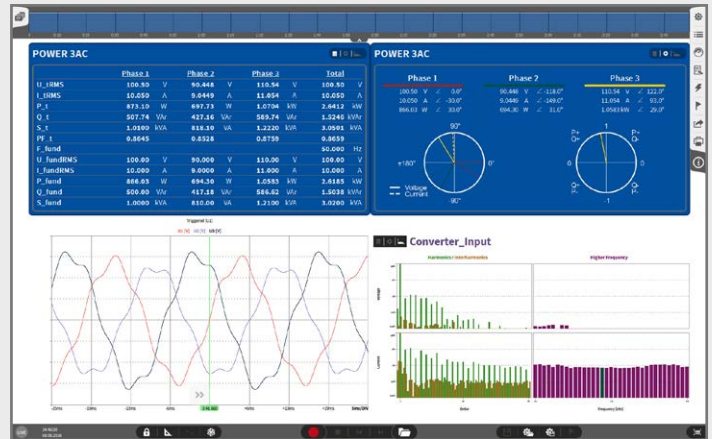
POWER 3AC

| | Phase 1 | | Phase 2 | | Phase 3 | | Total | |
|---|---|---|---|---|---|---|---|---|
| U_tRMS | 100.50 | V | 90.448 | V | 110.54 | V | 100.50 | V |
| I_tRMS | 10.050 | A | 9.0449 | A | 11.054 | A | 10.050 | A |
| P_t | 873.10 | W | 697.73 | W | 1.0704 | kW | 2.6412 | kW |
| Q_t | 507.74 | VAr | 427.16 | VAr | 589.74 | VAr | 1.5246 | kVAr |
| S_t | 1.0100 | kVA | 818.10 | VA | 1.2220 | kVA | 3.0501 | kVA |
| PF_t | 0.8645 | | 0.8528 | | 0.8759 | | 0.8659 | |
| F_fund | | | | | | | 50.000 | Hz |
| U_fundRMS | 100.00 | V | 90.000 | V | 110.00 | V | 100.00 | V |
| I_fundRMS | 10.000 | A | 9.0000 | A | 11.000 | A | 10.000 | A |
| P_fund | 866.03 | W | 694.30 | W | 1.0593 | kW | 2.6185 | kW |
| Q_fund | 500.00 | VAr | 417.18 | VAr | 586.82 | VAr | 1.5038 | kVAr |
| S_fund | 1.0000 | kVA | 810.00 | VA | 1.2100 | kVA | 3.0200 | kVA |

POWER 3AC

Phase 1
100.50 V ∠ -0.0°
10.050 A ∠ -30.0°
866.03 W ∠ 30.0°

Phase 2
90.448 V ∠ -118.0°
9.0449 A ∠ -149.0°
694.30 W ∠ 31.0°

Phase 3
110.54 V ∠ 122.0°
11.054 A ∠ 93.0°
1.0593kW ∠ 29.0°

90°
±180°
-90°
Voltage
Current

P+
Q+
1
P-
Q-
-1

Triggered 1.0

Converter_Input

Harmonics / Interharmonics
Higher Frequency
Voltage
Current
Order
Frequency [kHz]